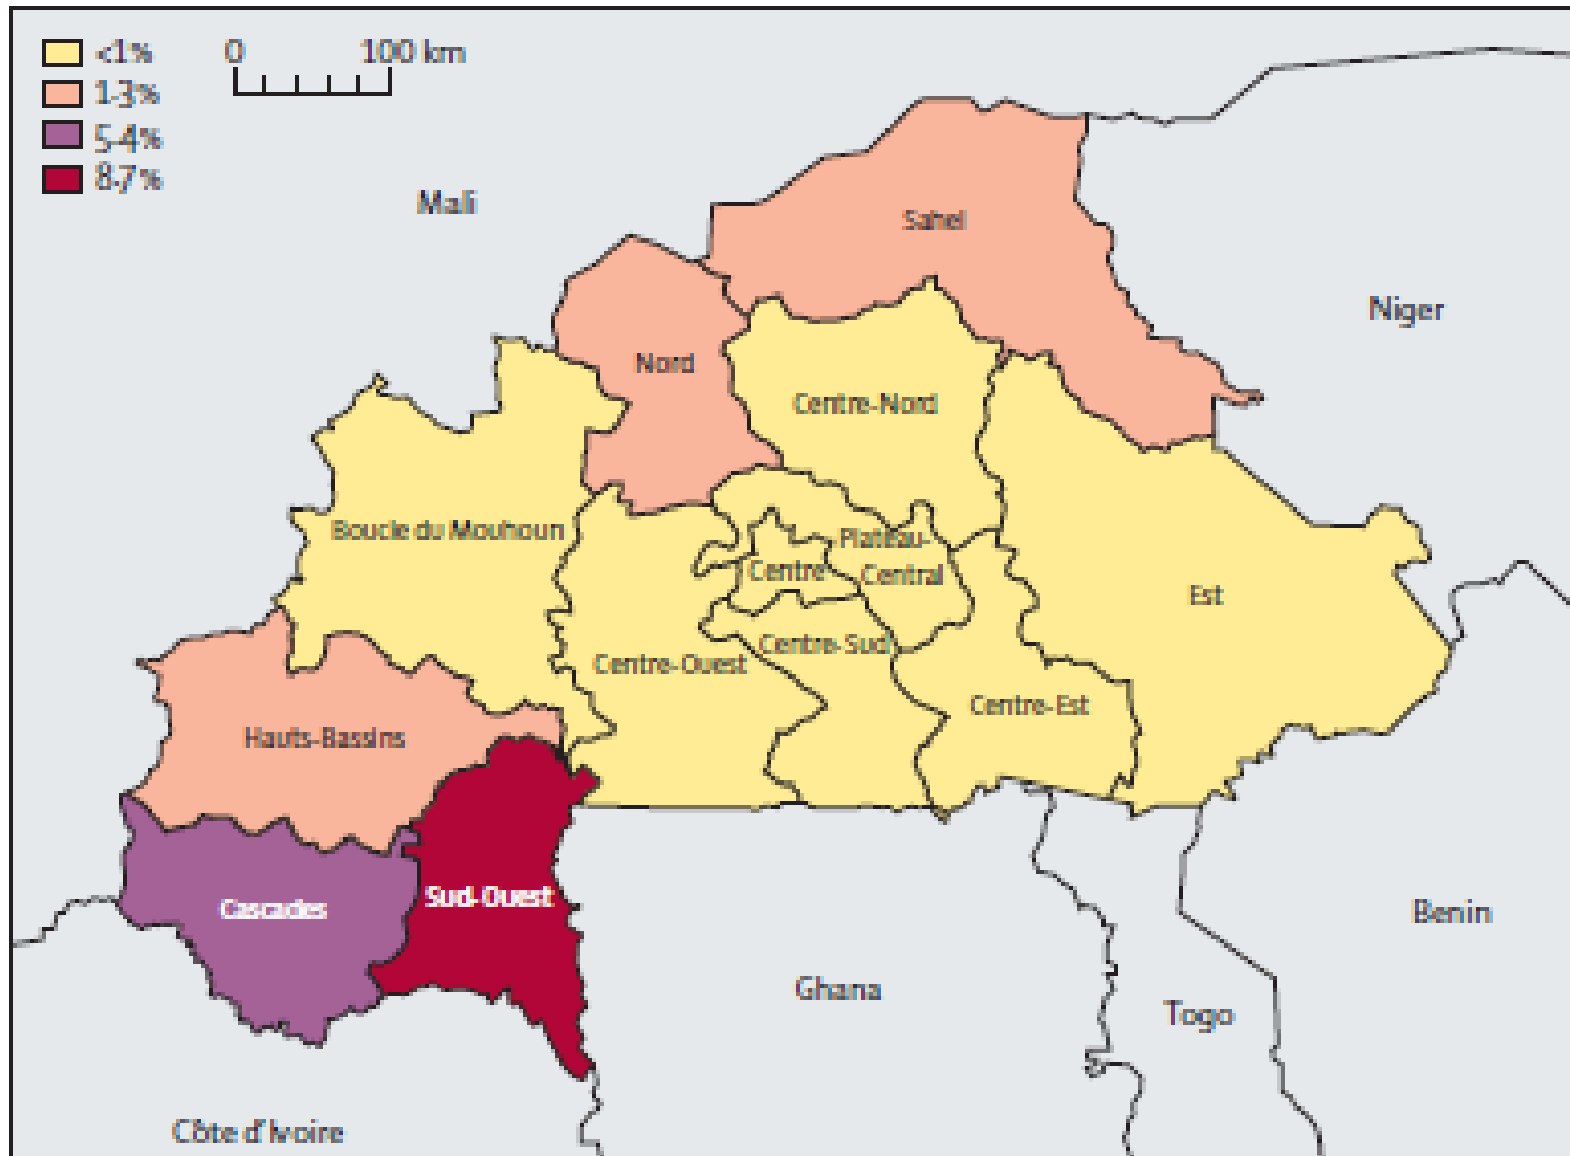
<1%
1-3%
5-4%
8-7%

0 100 km

Mali

Niger

Sahel

Nord

Centre-Nord

Boucle du Mouhoun

Plateau-Central

Centre

Est

Centre-Ouest

Centre-Sud

Centre-Est

Hauts-Bassins

Sud-Ouest

Cascades

Benin

Ghana

Togo

Côte d'Ivoire